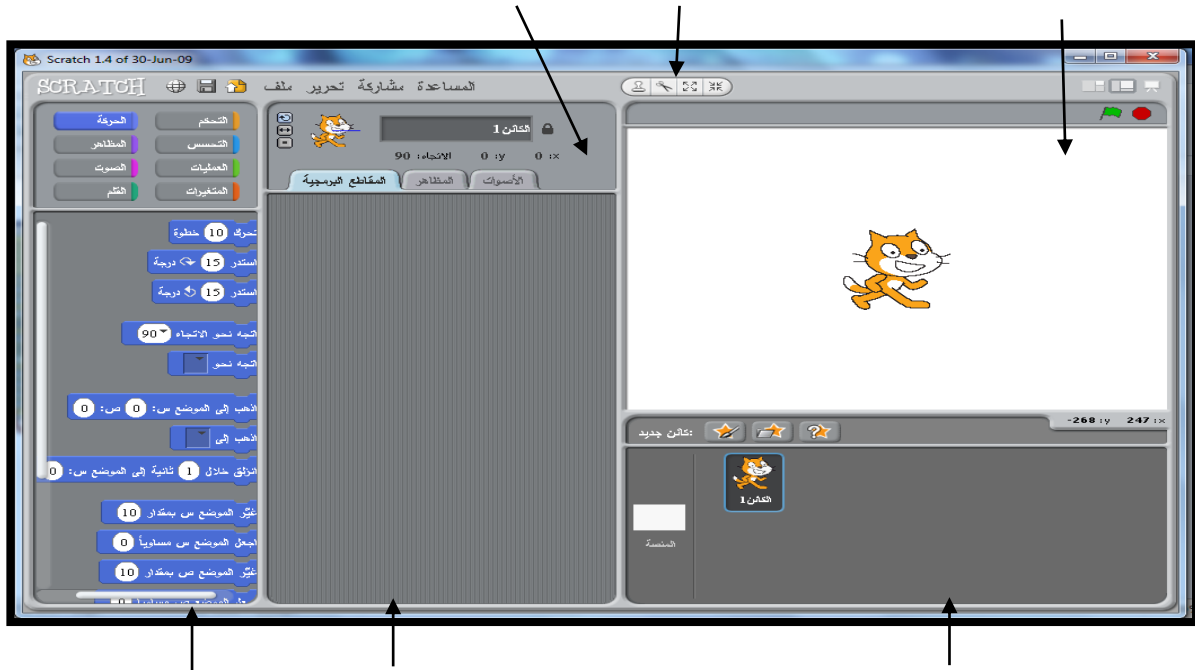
Scratch 1.4 of 30-Jun-09

SCRATCH ملف تحرير مشاركة المساعدة

الحركة التحكم
المظاهر التحسس
الصوت العمليات
القلم المتغيرات

تحرك 10 خطوة
استدر 15 درجة
استدر 15 درجة
اتجه نحو الاتجاه 90
اتجه نحو
اذهب إلى الموضع س: 0 ص: 0
اذهب إلى
انزلق خلال 1 ثانية إلى الموضع س: 0
غيّر الموضع س بمقدار 10
اجعل الموضع س مساوياً 0
غيّر الموضع ص بمقدار 10

الكائن1
الاتجاه: 90 y: 0 x: 0
المقاطع البرمجية المظاهر الأصوات

-268 :y 247 :x
كائن جديد:
المنصة
الكائن1